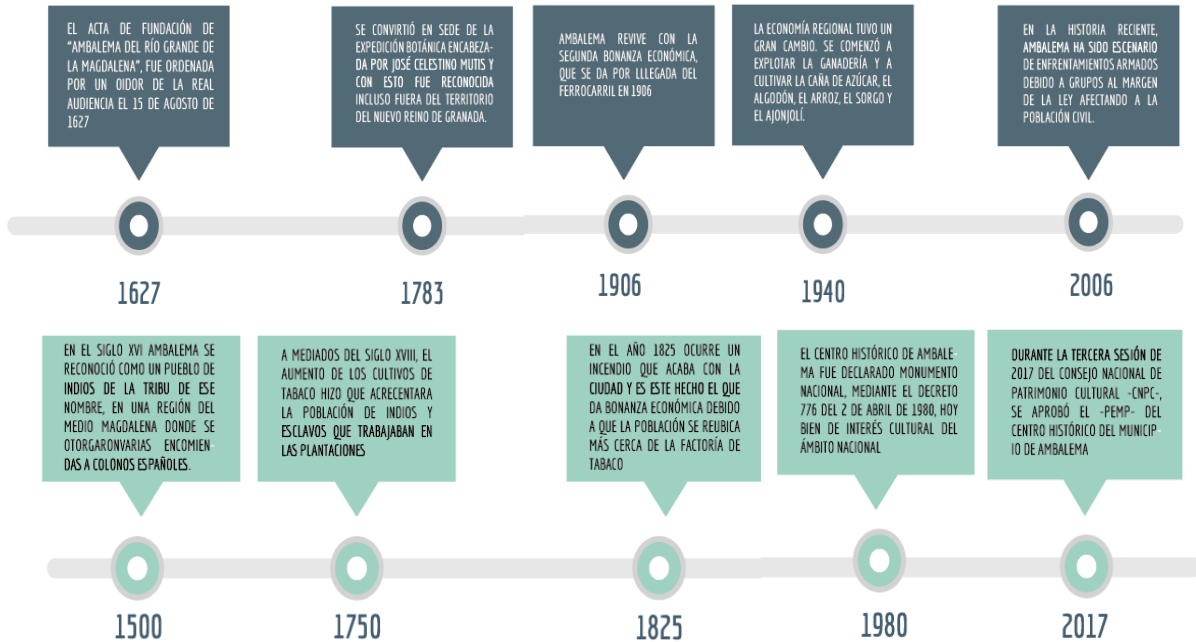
EL ACTA DE FUNDACIÓN DE "AMBALEMA DEL RÍO GRANDE DE LA MAGDALENA", FUE ORDENADA POR UN OIDOR DE LA REAL AUDIENCIA EL 15 DE AGOSTO DE 1627

1627

SE CONVIRTIÓ EN SEDE DE LA EXPEDICIÓN BOTÁNICA ENCABEZADA POR JOSÉ CELESTINO MUTIS Y CON ESTO FUE RECONOCIDA INCLUSO FUERA DEL TERRITORIO DEL NUEVO REINO DE GRANADA.

1783

AMBALEMA REVIVE CON LA SEGUNDA BONANZA ECONÓMICA, QUE SE DA POR LLLEGADA DEL FERROCARRIL EN 1906

1906

LA ECONOMÍA REGIONAL TUVO UN GRAN CAMBIO. SE COMENZÓ A EXPLOTAR LA GANADERÍA Y A CULTIVAR LA CAÑA DE AZÚCAR, EL ALGODÓN, EL ARROZ, EL SORGO Y EL AJONJOLÍ.

1940

EN LA HISTORIA RECIENTE, AMBALEMA HA SIDO ESCENARIO DE ENFRENTAMIENTOS ARMADOS DEBIDO A GRUPOS AL MARGEN DE LA LEY AFECTANDO A LA POBLACIÓN CIVIL.

2006

EN EL SIGLO XVI AMBALEMA SE RECONOCIÓ COMO UN PUEBLO DE INDIOS DE LA TRIBU DE ESE NOMBRE, EN UNA REGIÓN DEL MEDIO MAGDALENA DONDE SE OTORGARONVARIAS ENCOMIENDAS A COLONOS ESPAÑOLES.

1500

A MEDIADOS DEL SIGLO XVIII, EL AUMENTO DE LOS CULTIVOS DE TABACO HIZO QUE ACRECENTARA LA POBLACIÓN DE INDIOS Y ESCLAVOS QUE TRABAJABAN EN LAS PLANTACIONES

1750

EN EL AÑO 1825 OCURRE UN INCENDIO QUE ACABA CON LA CIUDAD Y ES ESTE HECHO EL QUE DA BONANZA ECONÓMICA DEBIDO A QUE LA POBLACIÓN SE REUBICA MÁS CERCA DE LA FACTORÍA DE TABACO

1825

EL CENTRO HISTÓRICO DE AMBALEMA FUE DECLARADO MONUMENTO NACIONAL, MEDIANTE EL DECRETO 776 DEL 2 DE ABRIL DE 1980, HOY BIEN DE INTERÉS CULTURAL DEL ÁMBITO NACIONAL

1980

DURANTE LA TERCERA SESIÓN DE 2017 DEL CONSEJO NACIONAL DE PATRIMONIO CULTURAL -CNPC-, SE APROBÓ EL -PEMP- DEL CENTRO HISTÓRICO DEL MUNICIPIO DE AMBALEMA

2017